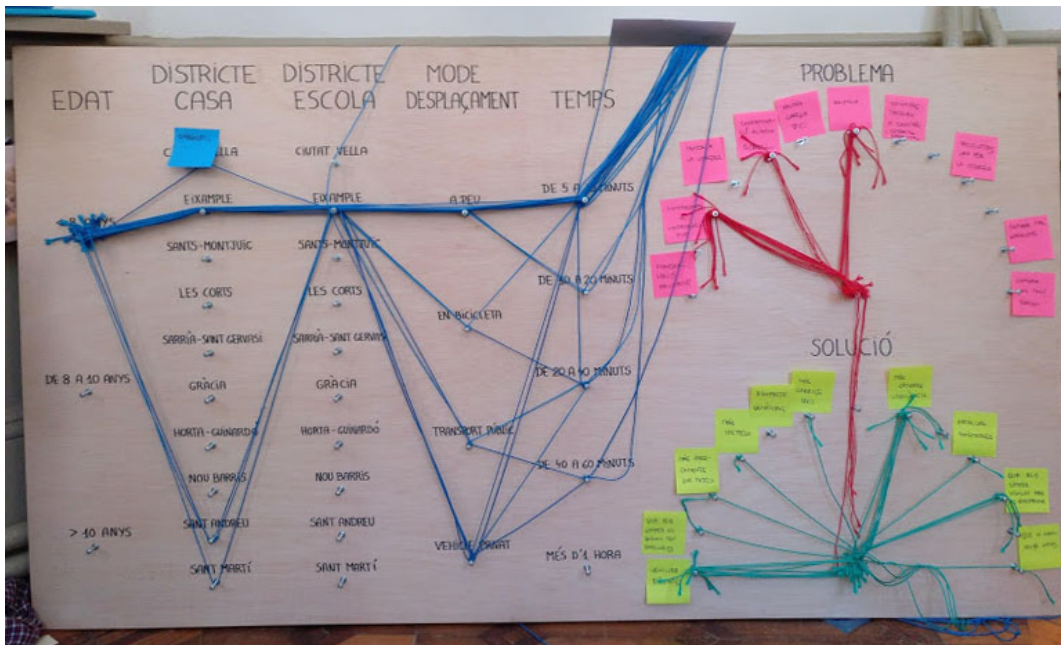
EDAT

DISTRICTE CASA

DISTRICTE ESCOLA

MODE DESPLAÇAMENT

TEMPS

PROBLEMA

C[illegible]LLA
EIXAMPLE
SANTS-MONTJUÏC
LES CORTS
SARRIÀ-SANT GERVASI
GRÀCIA
HORTA-GUINARDÓ
NOU BARRIS
SANT ANDREU
SANT MARTÍ

CIUTAT VELLA
EIXAMPLE
SANTS-MONTJUÏC
LES CORTS
SARRIÀ-SANT GERVASI
GRÀCIA
HORTA-GUINARDÓ
NOU BARRIS
SANT ANDREU
SANT MARTÍ

DE 8 A 10 ANYS

> 10 ANYS

A PEU
EN BICICLETA
TRANSPORT PÚBLIC
VEHICLE PRIVAT

DE 5 A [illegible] MINUTS
DE 10 A 20 MINUTS
DE 20 A 40 MINUTS
DE 40 A 60 MINUTS
MÉS D'1 HORA

SOLUCIÓ

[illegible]